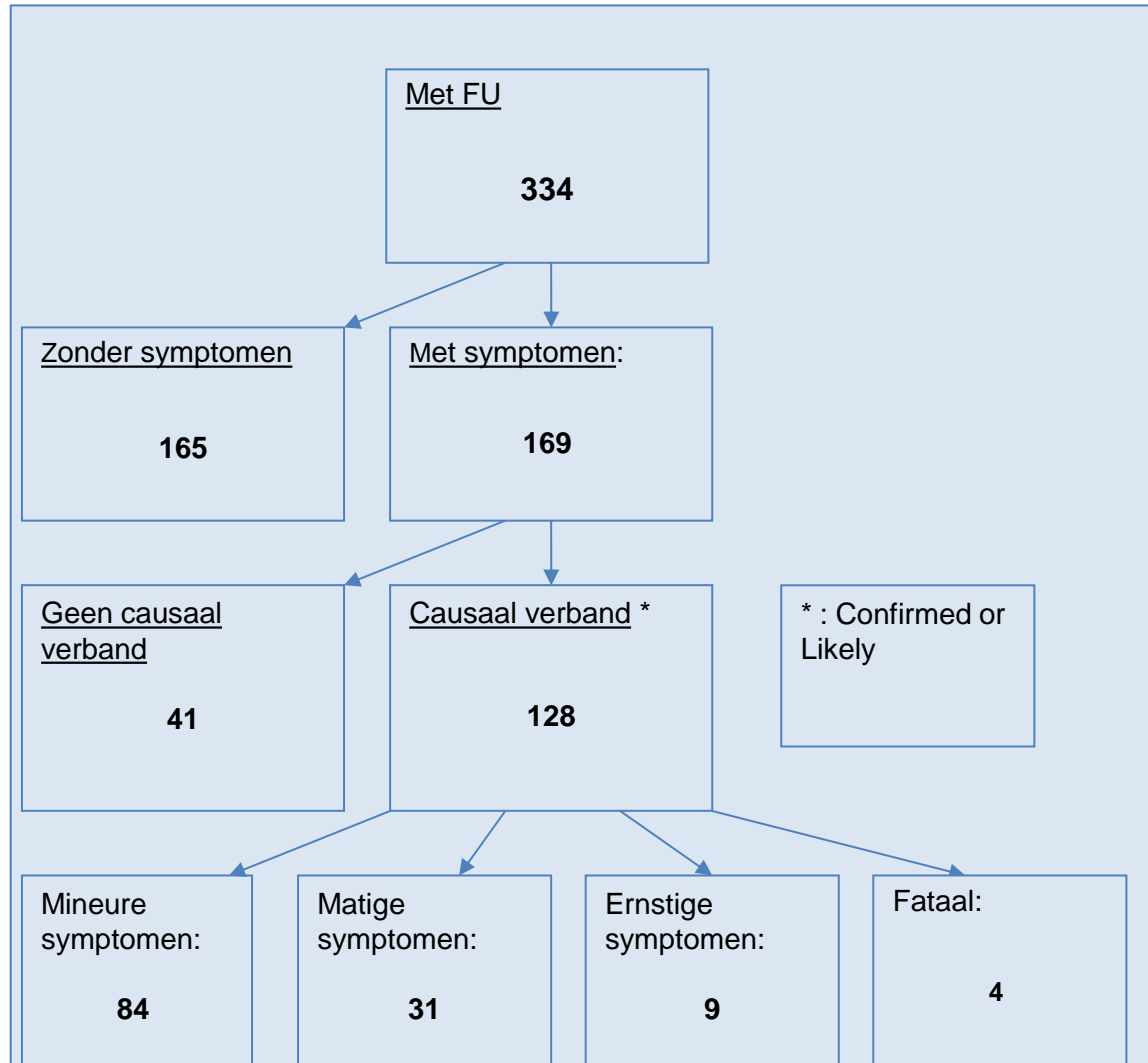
Met FU

334

Zonder symptomen

165

Met symptomen:

169

Geen causaal verband

41

Causaal verband *

128

* : Confirmed or Likely

Mineure symptomen:

84

Matige symptomen:

31

Ernstige symptomen:

9

Fataal:

4